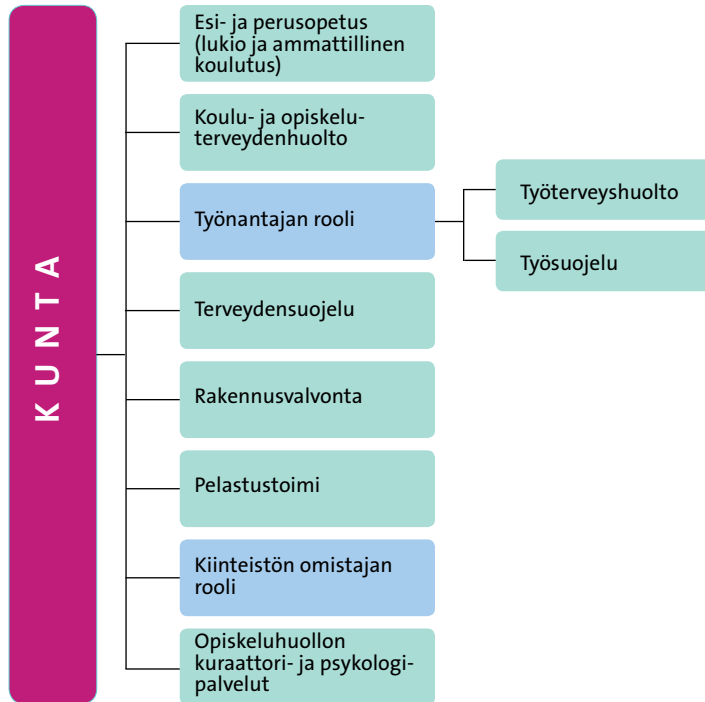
KUNTA

Esi- ja perusopetus (lukio ja ammattillinen koulutus)

Koulu- ja opiskeluterveydenhuolto

Työnantajan rooli

Työterveyshuolto

Työsuojelu

Terveydensuojelu

Rakennusvalvonta

Pelastustoimi

Kiinteistön omistajan rooli

Opiskeluhuollon kuraattori- ja psykologipalvelut